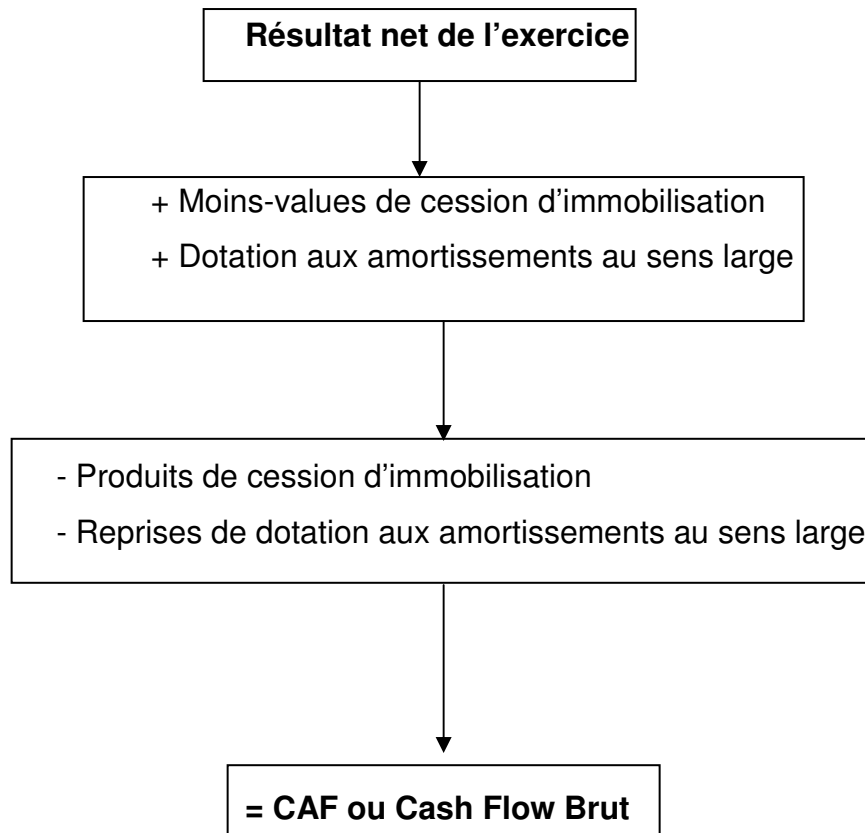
Résultat net de l’exercice

+ Moins-values de cession d’immobilisation

+ Dotation aux amortissements au sens large

- Produits de cession d’immobilisation

- Reprises de dotation aux amortissements au sens large

= CAF ou Cash Flow Brut